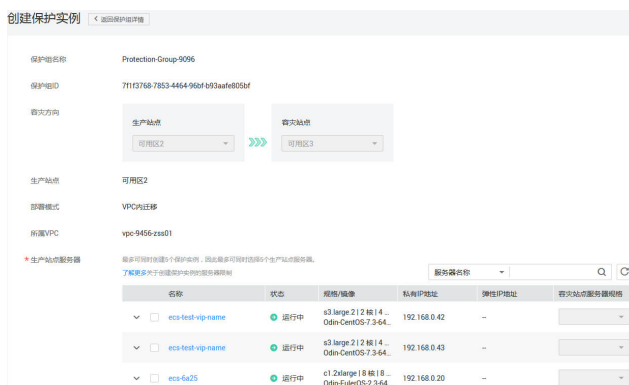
创建保护实例 < 返回保护组详情

保护组名称 Protection-Group-9096

保护组ID 7f1f3768-7853-4464-96bf-b93aafe805bf

容灾方向

生产站点 可用区2

容灾站点 可用区3

生产站点 可用区2

部署模式 VPC内迁移

所属VPC vpc-9456-zss01

* 生产站点服务器 最多可同时创建5个保护实例，因此最多可同时选择5个生产站点服务器。
了解更多关于创建保护实例的服务器限制

服务器名称

| | 名称 | 状态 | 规格/镜像 | 私有IP地址 | 弹性IP地址 | 容灾站点服务器规格 |
|---|---|---|---|---|---|---|
| | ecs-test-vip-name | 运行中 | s3.large.2 \| 2核 \| 4... Odin-CentOS-7.3-64... | 192.168.0.42 | -- | |
| | ecs-test-vip-name | 运行中 | s3.large.2 \| 2核 \| 4... Odin-CentOS-7.3-64... | 192.168.0.43 | -- | |
| | ecs-6a25 | 运行中 | c1.2xlarge \| 8核 \| 8... Odin-EulerOS-2.3-64... | 192.168.0.20 | -- | |